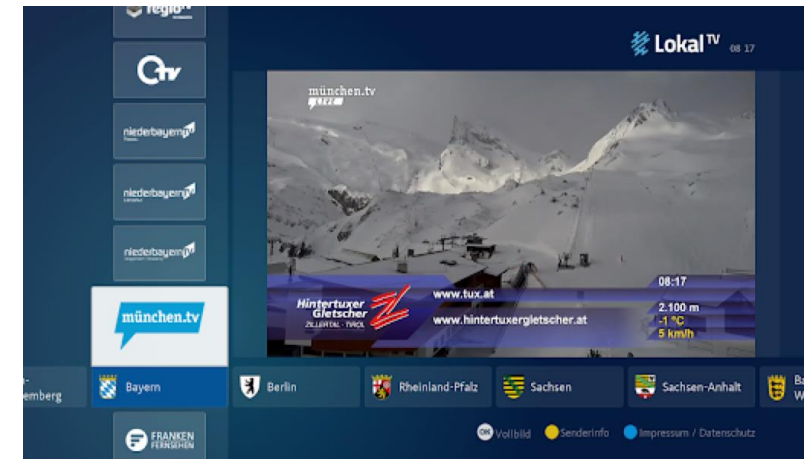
regio
Otv
niederbayern TV
niederbayern TV
niederbayern TV
münchen.tv
FRANKEN FERNSEHEN

Lokal TV 08 17

münchen.tv LIVE
08:17
Hintertuxer Gletscher
ZILLERTAL · TIROL
www.tux.at
www.hintertuxergletscher.at
2.100 m
-1 °C
5 km/h

-emberg
Bayern
Berlin
Rheinland-Pfalz
Sachsen
Sachsen-Anhalt
Ba W

OK Vollbild
Senderinfo
Impressum / Datenschutz